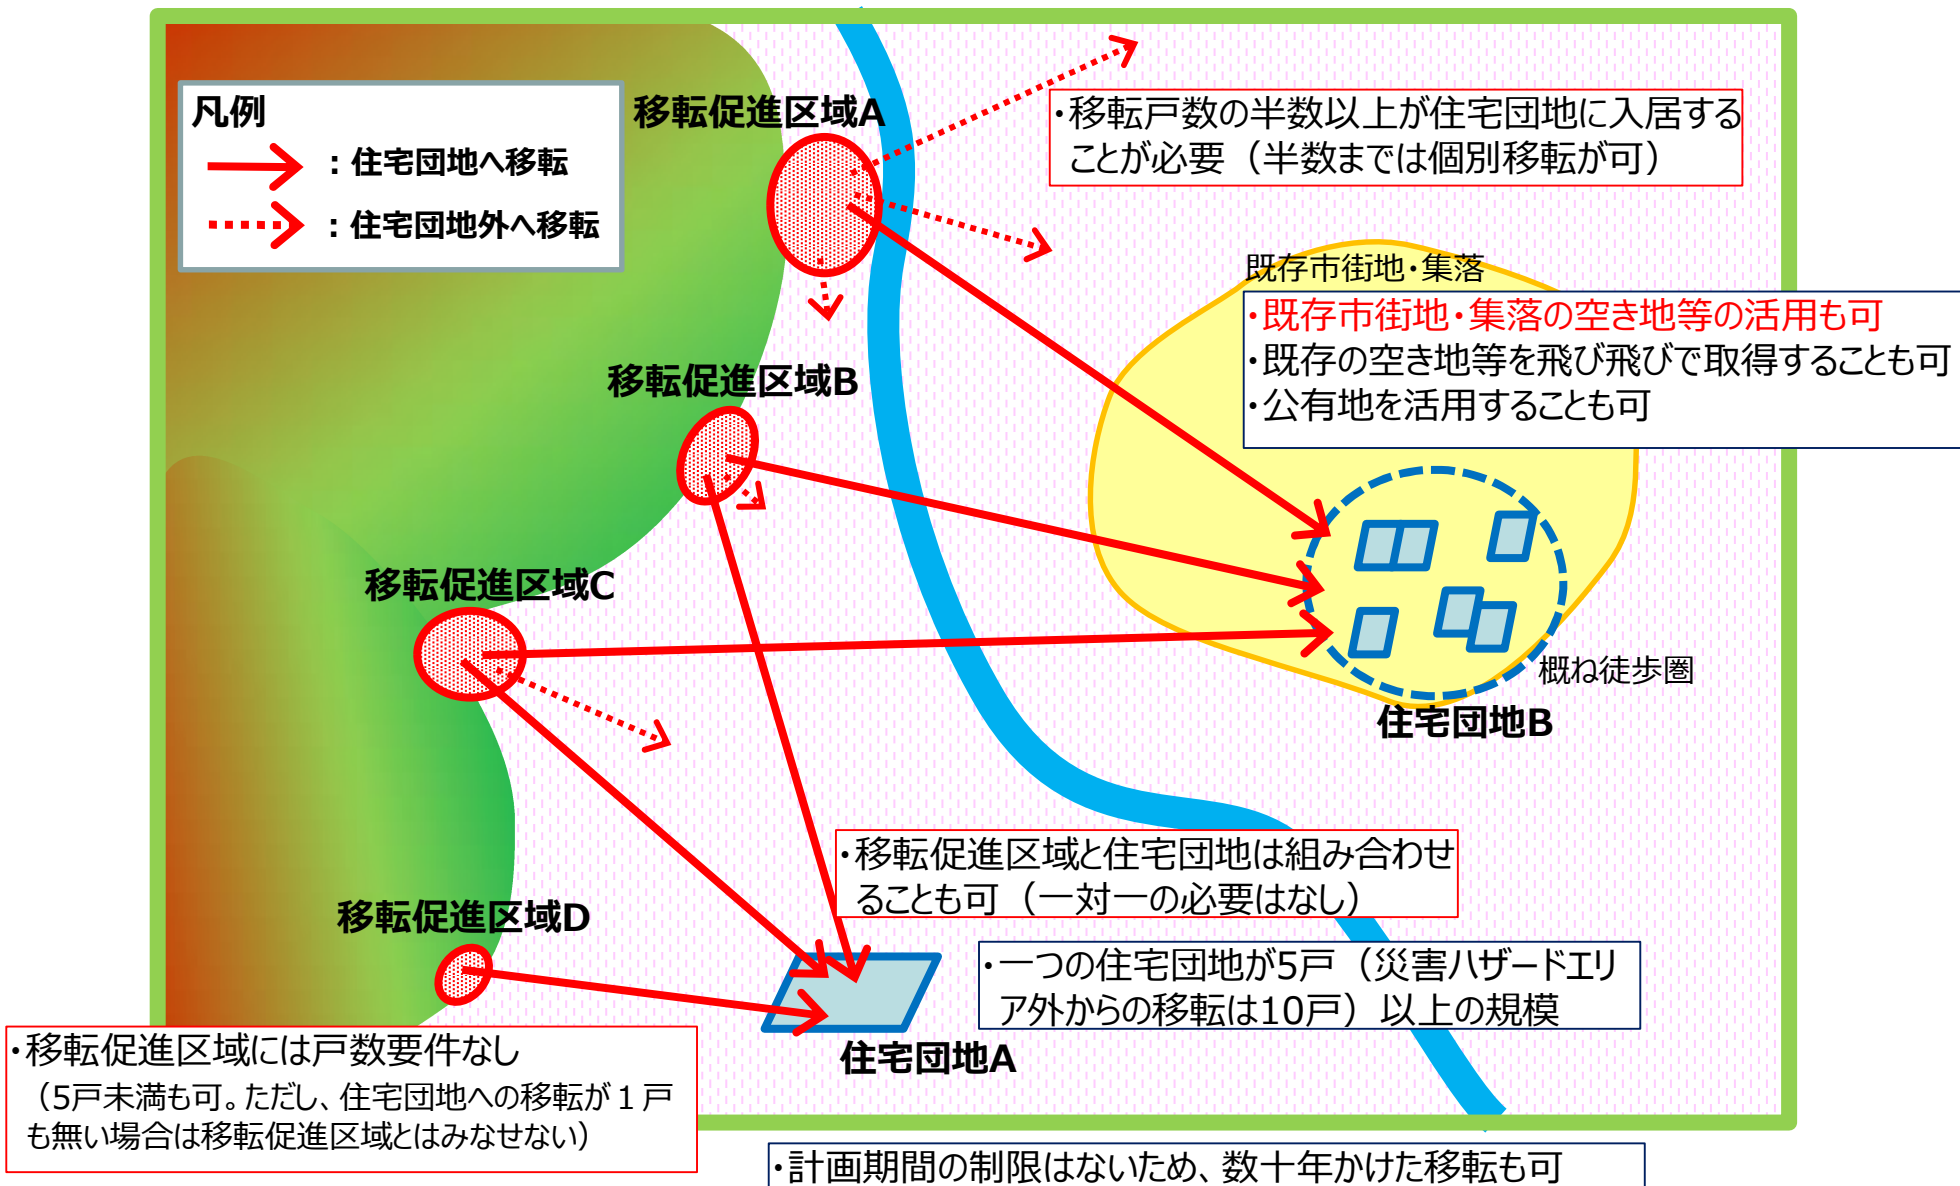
凡例

：住宅団地へ移転

：住宅団地外へ移転

移転促進区域A

・移転戸数の半数以上が住宅団地に入居することが必要（半数までは個別移転が可）

既存市街地・集落

・既存市街地・集落の空き地等の活用も可
・既存の空き地等を飛び飛びで取得することも可
・公有地を活用することも可

移転促進区域B

移転促進区域C

概ね徒歩圏

住宅団地B

・移転促進区域と住宅団地は組み合わせることも可（一対一の必要はなし）

移転促進区域D

・一つの住宅団地が5戸（災害ハザードエリア外からの移転は10戸）以上の規模

住宅団地A

・移転促進区域には戸数要件なし
（5戸未満も可。ただし、住宅団地への移転が１戸も無い場合は移転促進区域とはみなせない）

・計画期間の制限はないため、数十年かけた移転も可